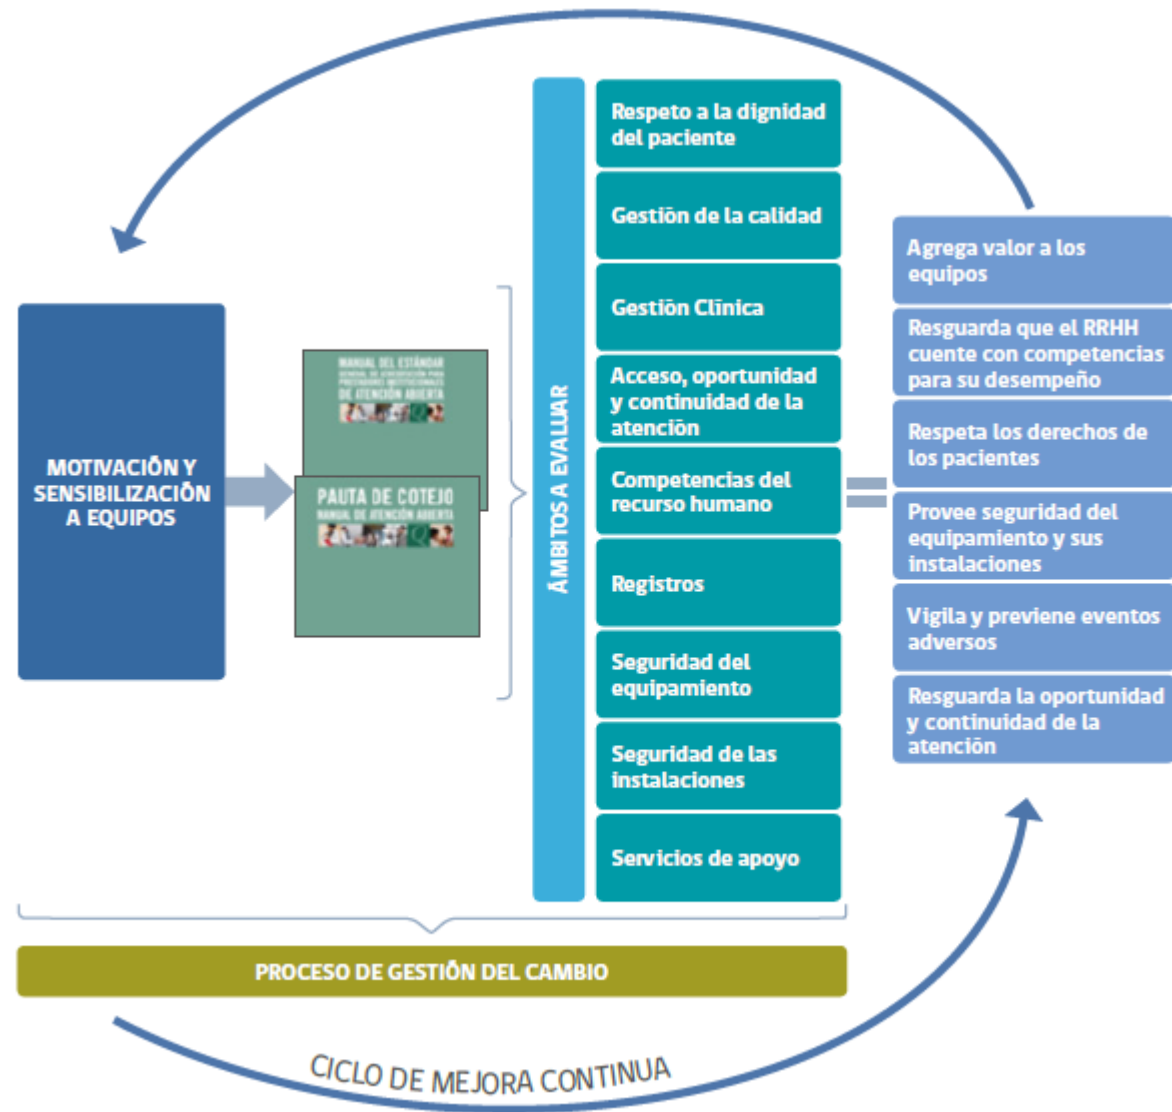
MOTIVACIÓN Y SENSIBILIZACIÓN A EQUIPOS

MANUAL DEL ESTÁNDAR GENERAL DE ACREDITACIÓN PARA PRESTADORES INSTITUCIONALES DE ATENCIÓN ABIERTA

PAUTA DE COTEJO
MANUAL DE ATENCIÓN ABIERTA

ÁMBITOS A EVALUAR

Respeto a la dignidad del paciente

Gestión de la calidad

Gestión Clínica

Acceso, oportunidad y continuidad de la atención

Competencias del recurso humano

Registros

Seguridad del equipamiento

Seguridad de las instalaciones

Servicios de apoyo

Agrega valor a los equipos

Resguarda que el RRHH cuente con competencias para su desempeño

Respeta los derechos de los pacientes

Provee seguridad del equipamiento y sus instalaciones

Vigila y previene eventos adversos

Resguarda la oportunidad y continuidad de la atención

PROCESO DE GESTIÓN DEL CAMBIO

CICLO DE MEJORA CONTINUA